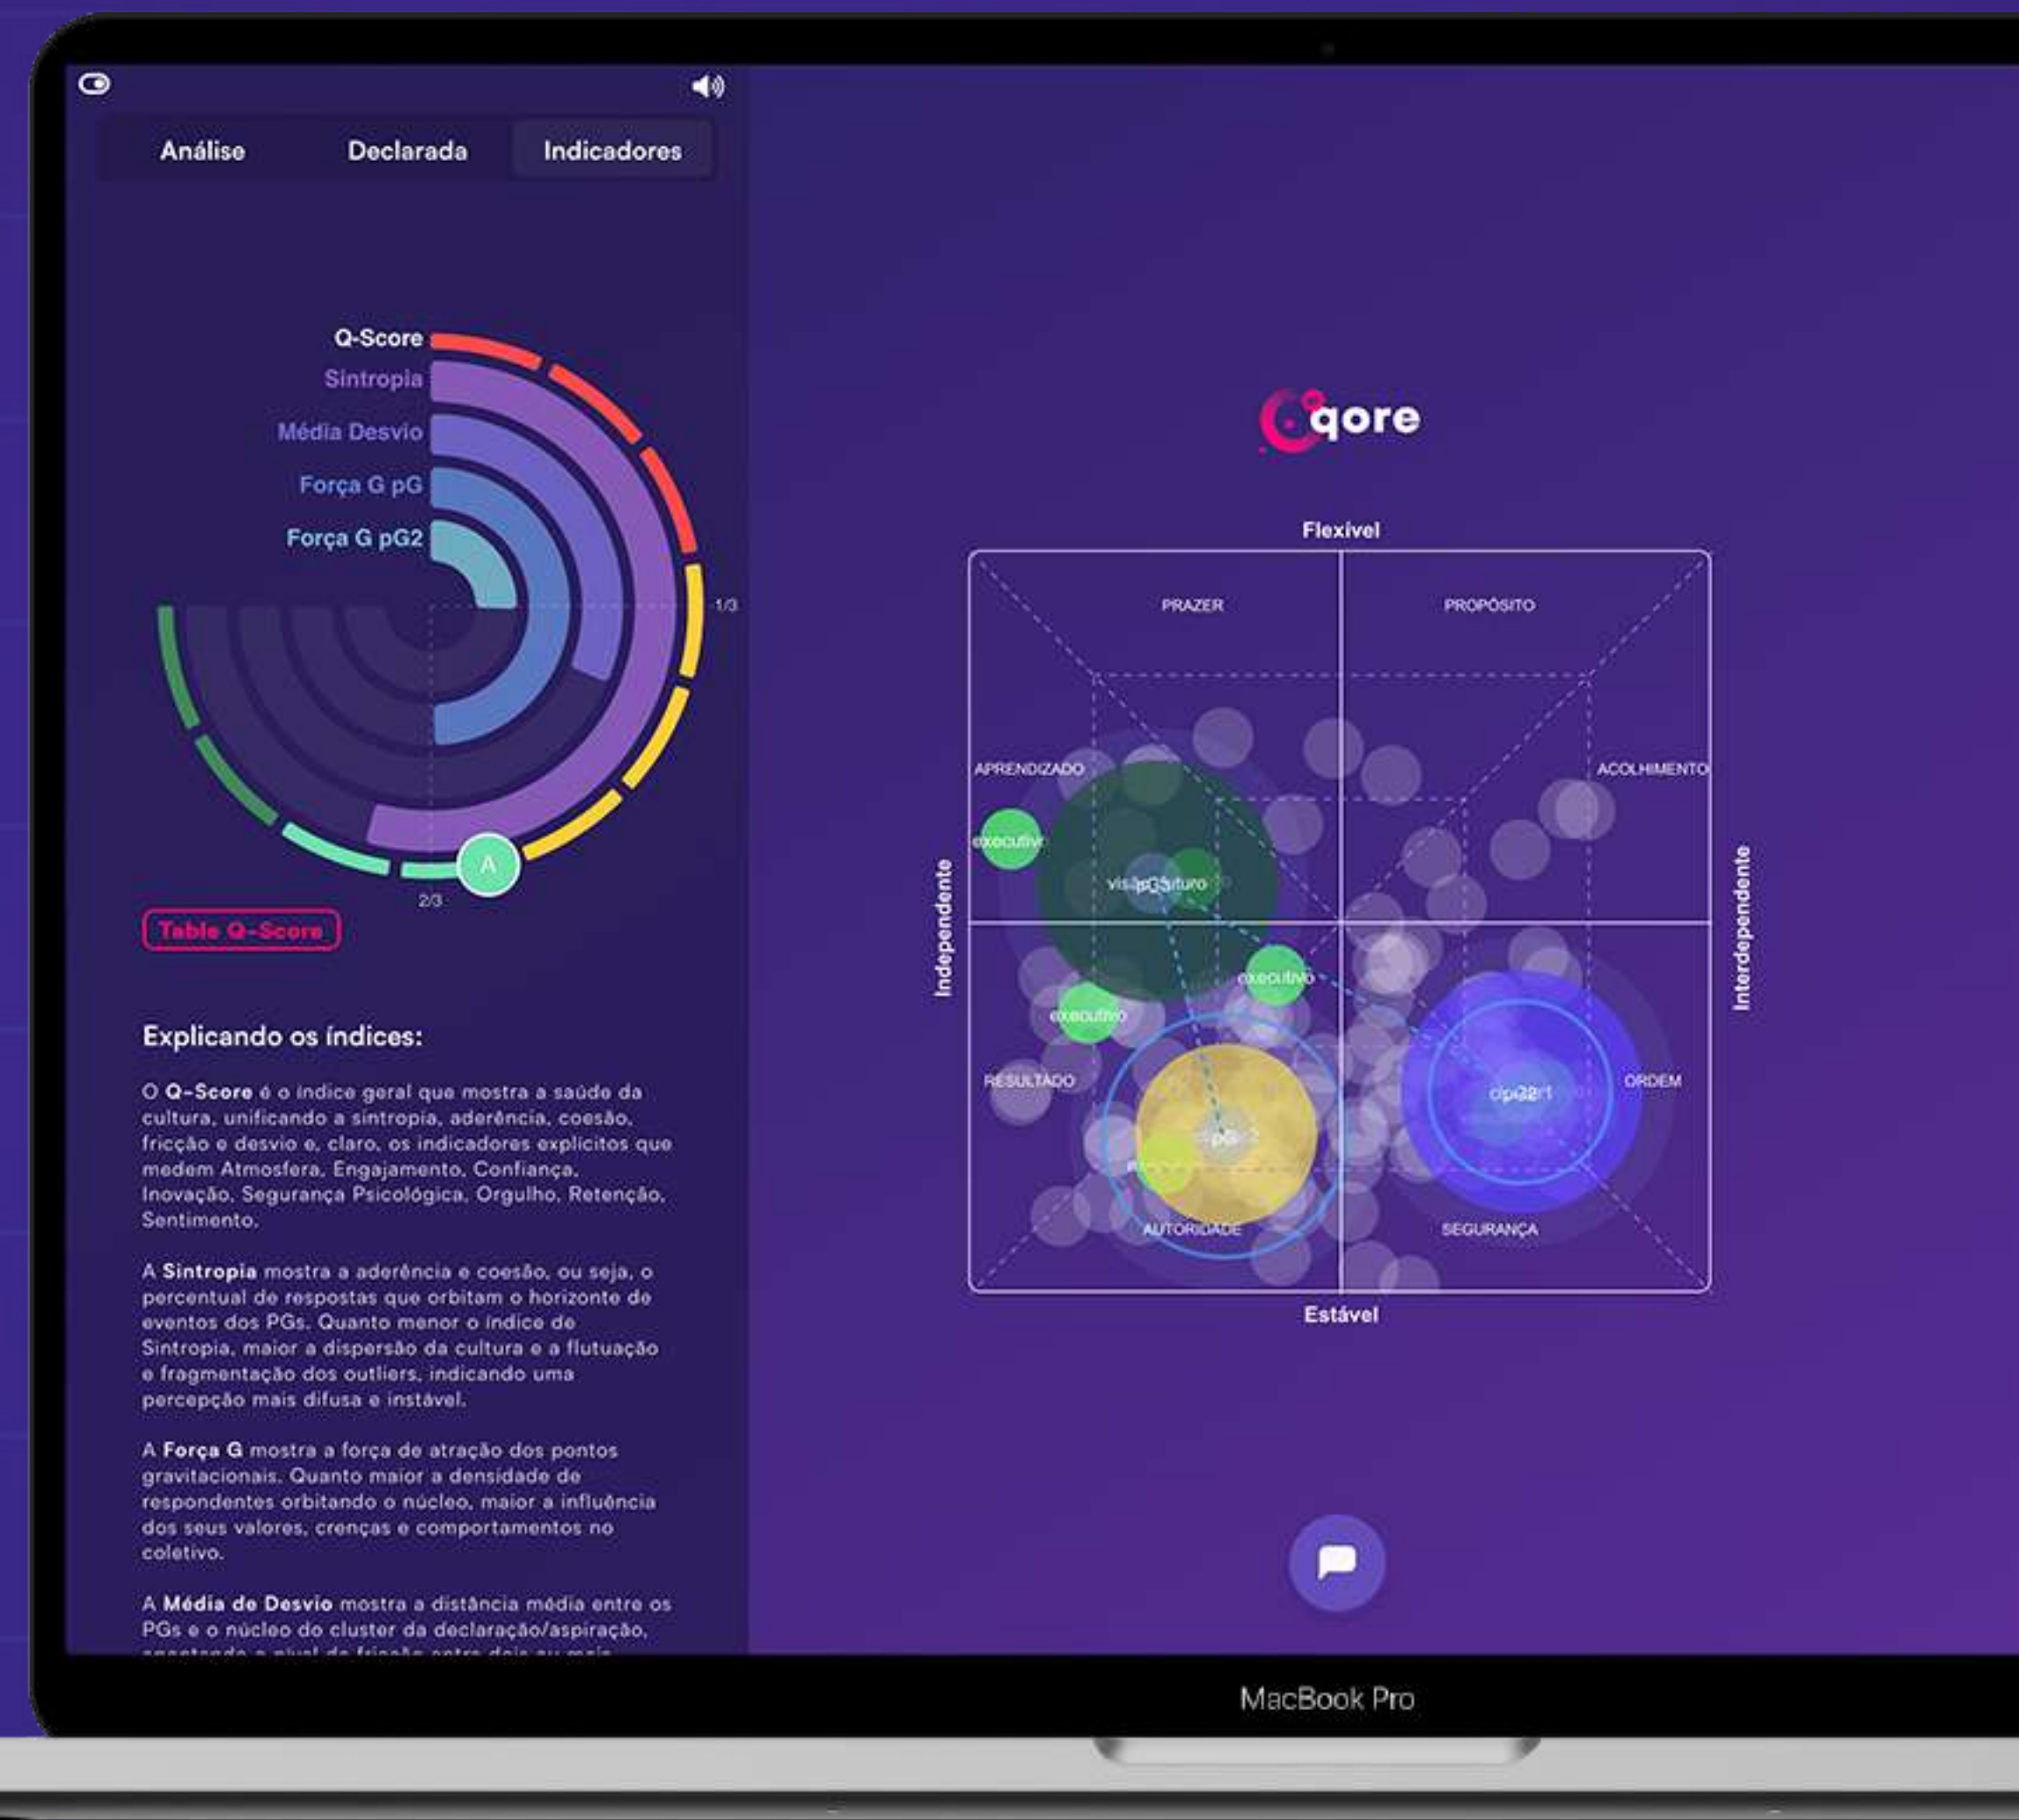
Análise Declarada Indicadores

Q-Score
Sintropia
Média Desvio
Força G pG
Força G pG2

1/3
2/3
A

Table Q-Score

Explicando os índices:

O **Q-Score** é o índice geral que mostra a saúde da cultura, unificando a sintropia, aderência, coesão, fricção e desvio e, claro, os indicadores explícitos que medem Atmosfera, Engajamento, Confiança, Inovação, Segurança Psicológica, Orgulho, Retenção, Sentimento.

A **Sintropia** mostra a aderência e coesão, ou seja, o percentual de respostas que orbitam o horizonte de eventos dos PGs. Quanto menor o índice de Sintropia, maior a dispersão da cultura e a flutuação e fragmentação dos outliers, indicando uma percepção mais difusa e instável.

A **Força G** mostra a força de atração dos pontos gravitacionais. Quanto maior a densidade de respondentes orbitando o núcleo, maior a influência dos seus valores, crenças e comportamentos no coletivo.

A **Média de Desvio** mostra a distância média entre os PGs e o núcleo do cluster da declaração/aspiração, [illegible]

qore

Flexível
PRAZER
PROPÓSITO
APRENDIZADO
ACOLHIMENTO
executivo
visão futuro
executivo
executivo
Independente
Interdependente
RESULTADO
ORDEM
AUTORIDADE
SEGURANÇA
Estável

MacBook Pro